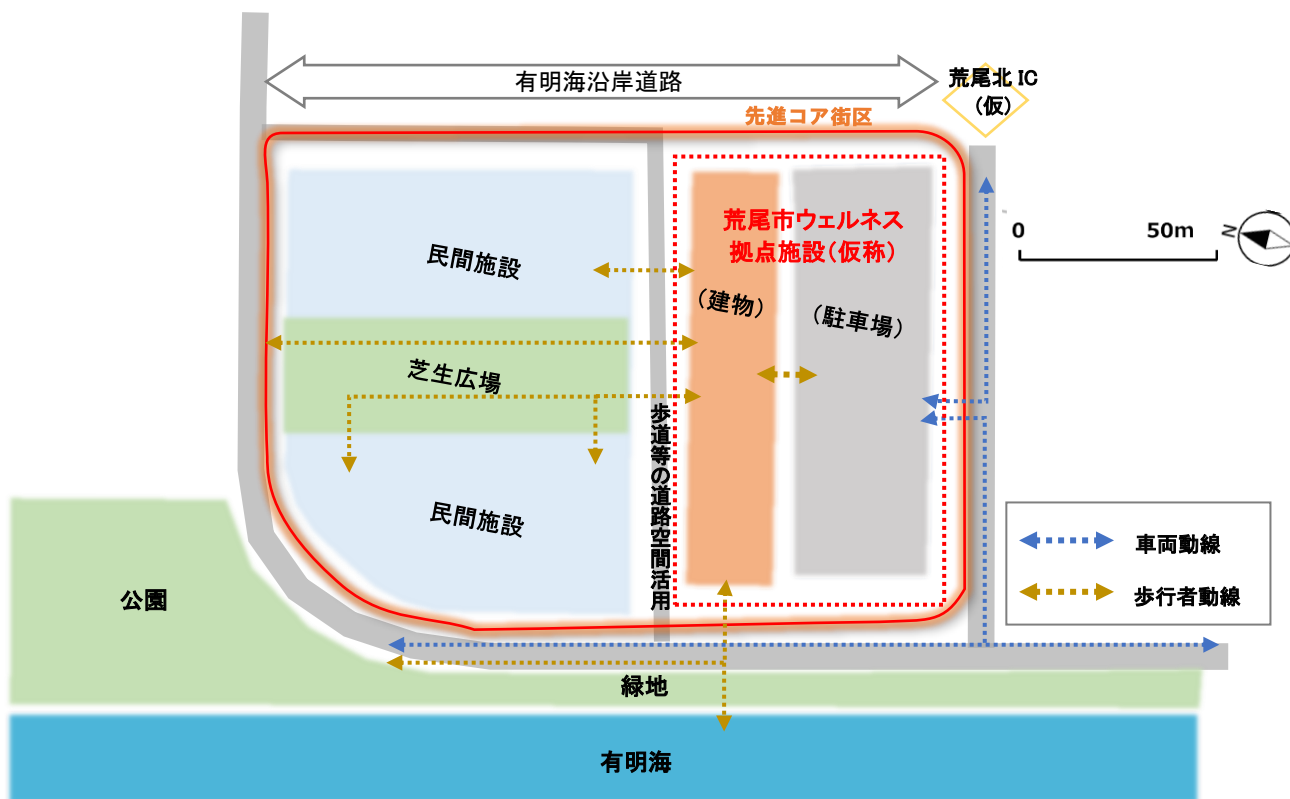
有明海沿岸道路

荒尾北 IC
（仮）

先進コア街区

荒尾市ウェルネス
拠点施設（仮称）

0

50m

N

民間施設

（建物）

（駐車場）

芝生広場

歩道等の道路空間活用

民間施設

車両動線

歩行者動線

公園

緑地

有明海